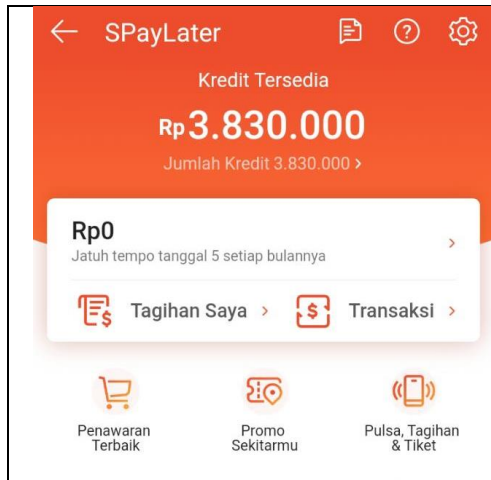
SPayLater

Kredit Tersedia

Rp3.830.000

Jumlah Kredit 3.830.000 >

Rp0

Jatuh tempo tanggal 5 setiap bulannya >

Tagihan Saya >

Transaksi >

Penawaran Terbaik

Promo Sekitarmu

Pulsa, Tagihan & Tiket